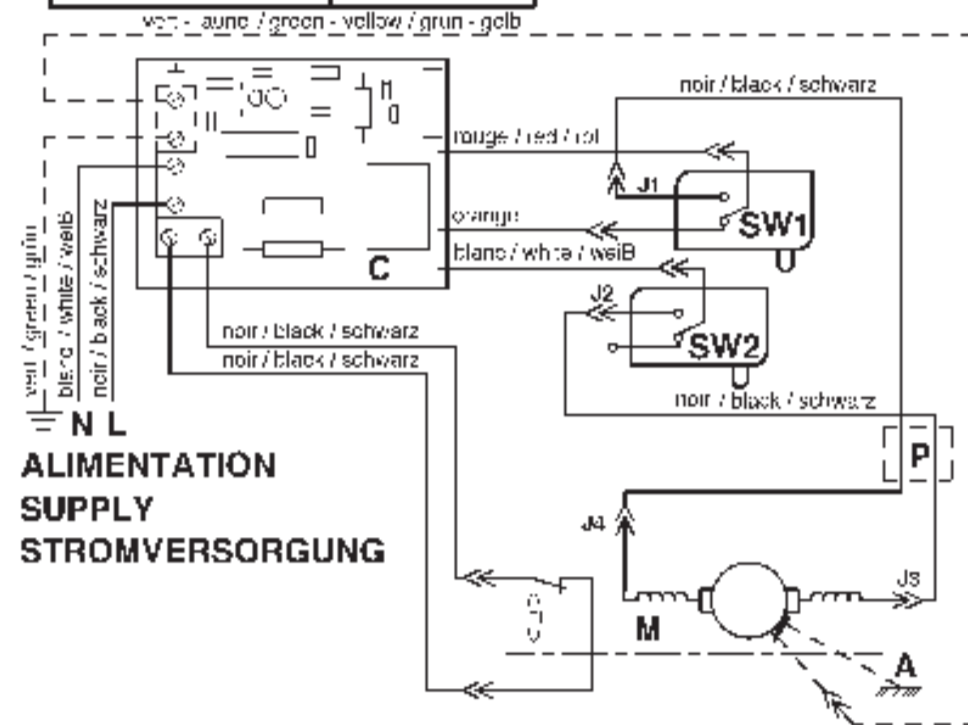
vert - jaune / green - yellow / grun - gelb

noir / black / schwarz

rouge / red / rot

J1

orange

SW1

blanc / white / weiB

C

J2

SW2

noir / black / schwarz

noir / black / schwarz

noir / black / schwarz

vert / green / grün

blanc / white / weiß

noir / black / schwarz

N L

ALIMENTATION
SUPPLY
STROMVERSORGUNG

P

J4

J3

S

M

A